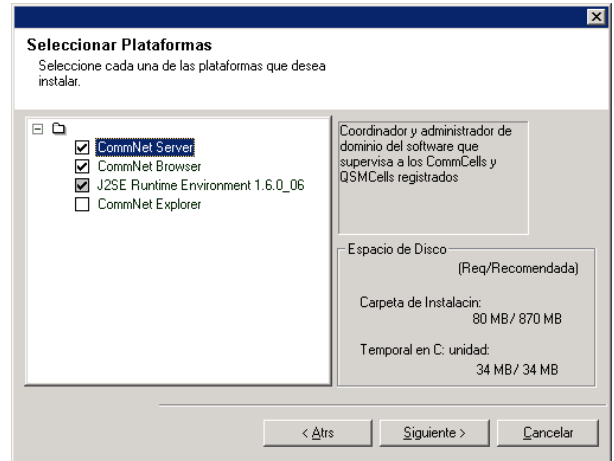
Seleccionar Plataformas
Seleccione cada una de las plataformas que desea instalar.

CommNet Server
CommNet Browser
J2SE Runtime Environment 1.6.0_06
CommNet Explorer

Coordinador y administrador de dominio del software que supervisa a los CommCells y QSMCells registrados

Espacio de Disco
(Req/Recomendada)
Carpeta de Instalacin:
80 MB/ 870 MB
Temporal en C: unidad:
34 MB/ 34 MB

< Atrs
Siguiente >
Cancelar